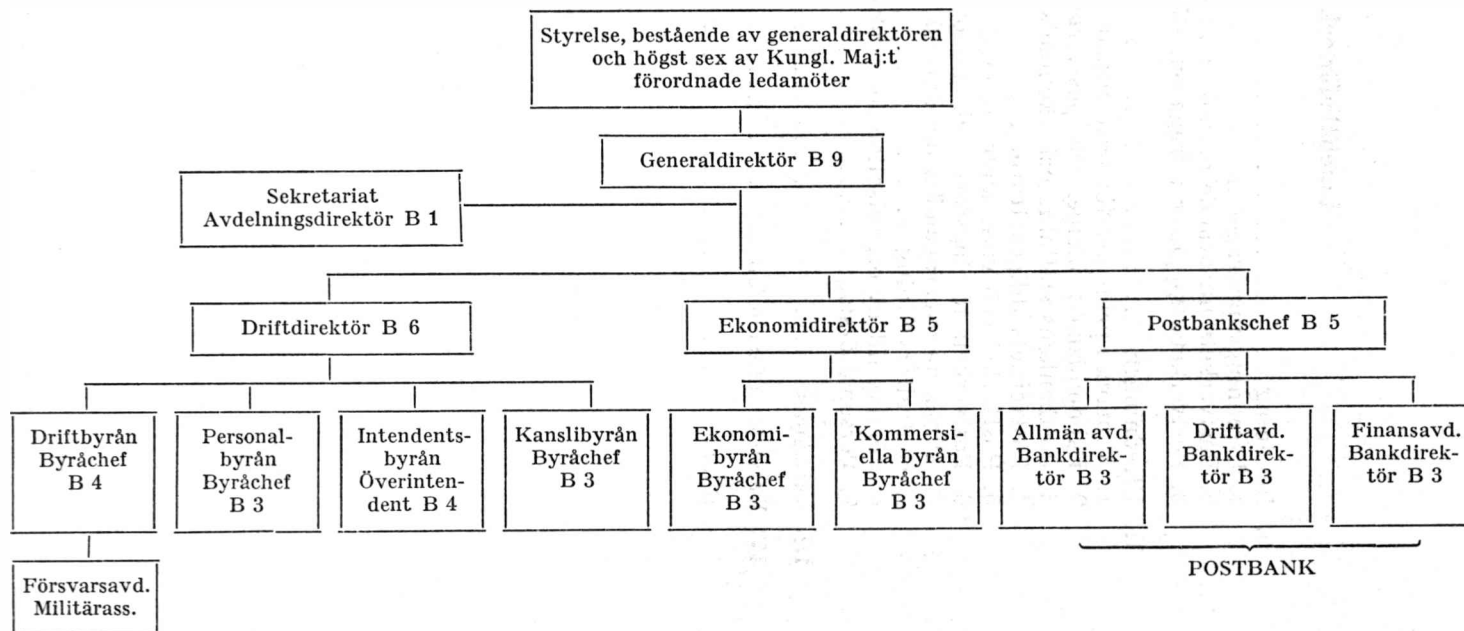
Styrelse, bestående av generaldirektören och högst sex av Kungl. Maj:t förordnade ledamöter

Generaldirektör B 9

Sekretariat Avdelningsdirektör B 1

Driftdirektör B 6

Ekonomidirektör B 5

Postbankschef B 5

Driftbyrån Byråchef B 4

Personalbyrån Byråchef B 3

Intendentsbyrån Överintendent B 4

Kanslibyrån Byråchef B 3

Ekonomibyrån Byråchef B 3

Kommersiella byrån Byråchef B 3

Allmän avd. Bankdirektör B 3

Driftavd. Bankdirektör B 3

Finansavd. Bankdirektör B 3

Försvarsavd. Militärass.

POSTBANK